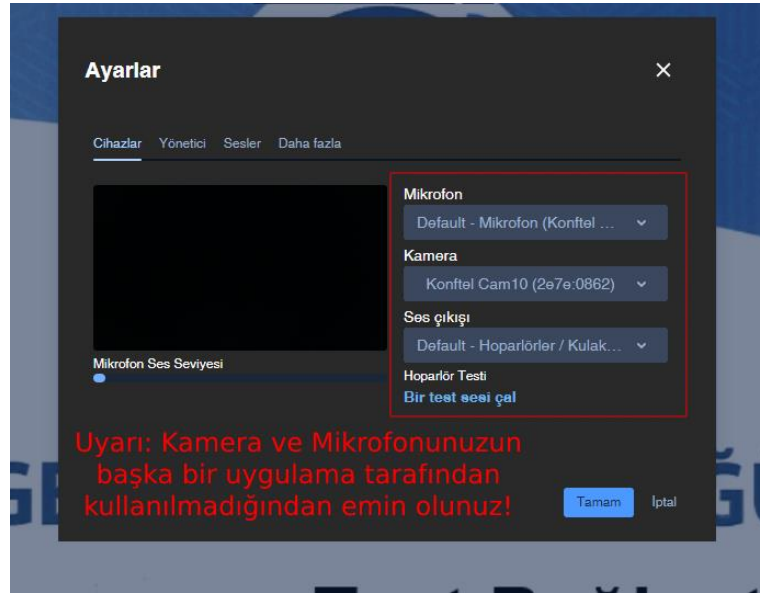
Ayarlar

×

Cihazlar Yönetici Sesler Daha fazla

Mikrofon
Default - Mikrofon (Konftel ...

Kamera
Konftel Cam10 (2e7e:0862)

Ses çıkışı
Default - Hoparlörler / Kulak...

Mikrofon Ses Seviyesi

Hoparlör Testi
Bir test sesi çal

Uyarı: Kamera ve Mikrofonunuzun başka bir uygulama tarafından kullanılmadığından emin olunuz!

Tamam İptal